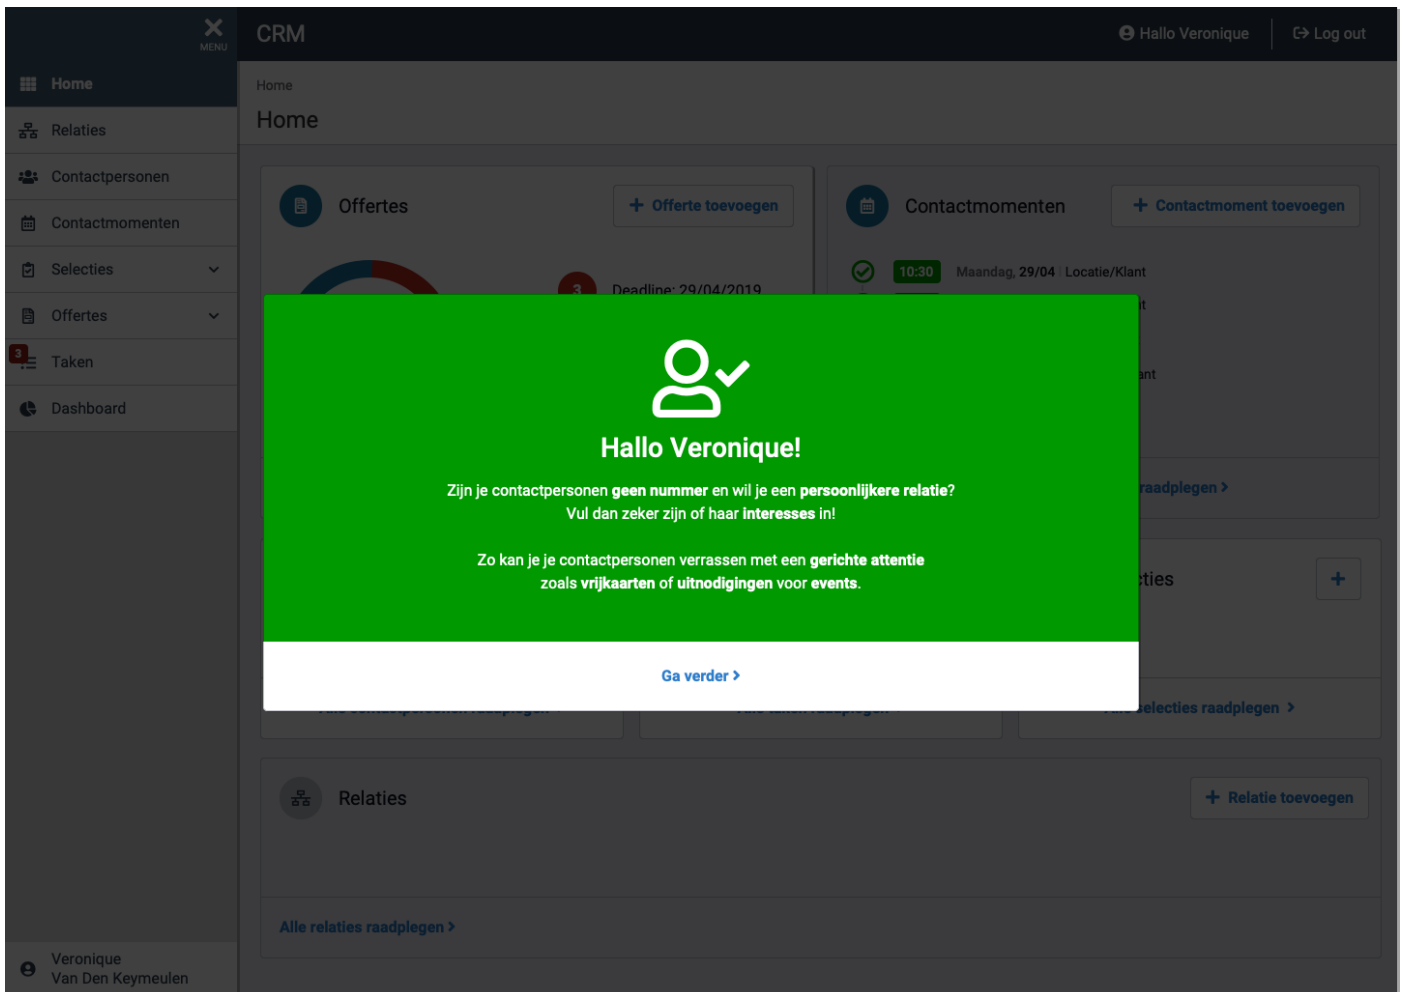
MENU

CRM

Hallo Veronique

Log out

Home

Relaties

Contactpersonen

Contactmomenten

Selecties

Offertes

3

Taken

Dashboard

Veronique Van Den Keymeulen

Home

Home

Offertes

+ Offerte toevoegen

3

Deadline: 29/04/2019

Contactmomenten

+ Contactmoment toevoegen

10:30

Maandag, 29/04 Locatie/Klant

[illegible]t

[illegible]ant

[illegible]raadplegen >

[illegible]ties

+

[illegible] contactpersonen raadplegen

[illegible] taken raadplegen

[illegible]selecties raadplegen >

Hallo Veronique!

Zijn je contactpersonen geen nummer en wil je een persoonlijkere relatie? Vul dan zeker zijn of haar interesses in!

Zo kan je je contactpersonen verrassen met een gerichte attentie zoals vrijkaarten of uitnodigingen voor events.

Ga verder >

Relaties

+ Relatie toevoegen

Alle relaties raadplegen >